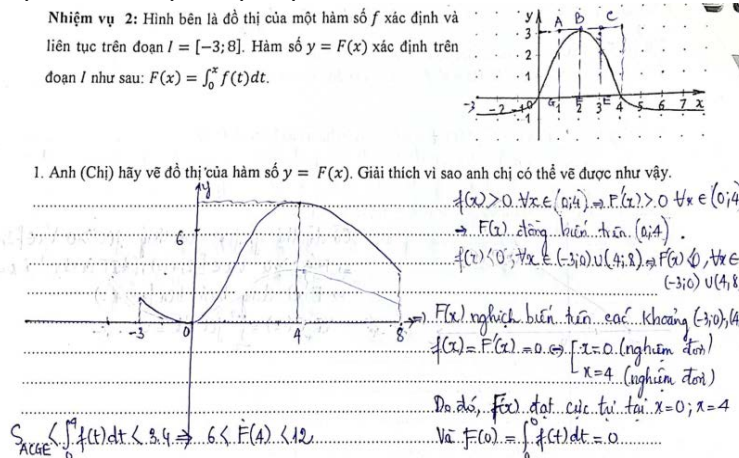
Nhiệm vụ 2: Hình bên là đồ thị của một hàm số $f$ xác định và liên tục trên đoạn $I = [-3; 8]$. Hàm số $y = F(x)$ xác định trên đoạn $I$ như sau: $F(x) = \int_0^x f(t)dt$.

y A B C
3
2
1
-3 -2 -1 $G_1$ 1 2 3 E 4 5 6 7 x
-1

1. Anh (Chị) hãy vẽ đồ thị của hàm số $y = F(x)$. Giải thích vì sao anh chị có thể vẽ được như vậy.

y
6
-3 0 4 8

$f(x) > 0 \; \forall x \in (0;4) \Rightarrow F'(x) > 0 \; \forall x \in (0;4)$
$\Rightarrow F(x)$ đồng biến trên $(0;4)$
$f(x) < 0 \; \forall x \in (-3;0) \cup (4;8) \Rightarrow F(x)$ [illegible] $\forall x \in (-3;0) \cup (4;8)$
$\Rightarrow F(x)$ nghịch biến trên các khoảng $(-3;0)$, (4
$f(x) = F'(x) = 0 \Leftrightarrow$ [ $x = 0$ (nghiệm đơn)
$x = 4$ (nghiệm đơn)
Do đó, $F(x)$ đạt cực trị tại $x = 0$; $x = 4$
$S_{ACGE} < \int_0^4 f(t)dt < 3.4 \Rightarrow 6 < F(4) < 12$
Và $F(0) = \int_0^0 f(t)dt = 0$